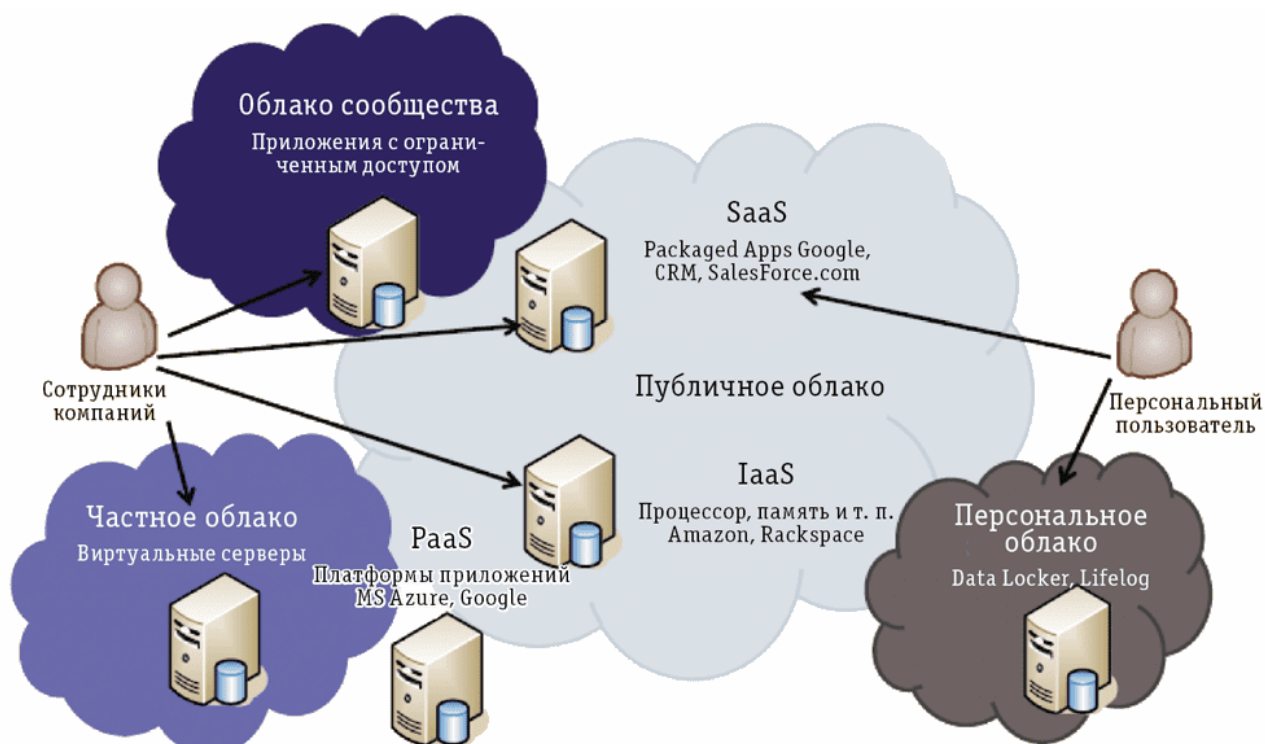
Облако сообщества
Приложения с ограниченным доступом

SaaS
Packaged Apps Google, CRM, SalesForce.com

Сотрудники компаний

Публичное облако

Персональный пользователь

IaaS
Процессор, память и т. п. Amazon, Rackspace

Частное облако
Виртуальные серверы

PaaS
Платформы приложений MS Azure, Google

Персональное облако
Data Locker, Lifelog